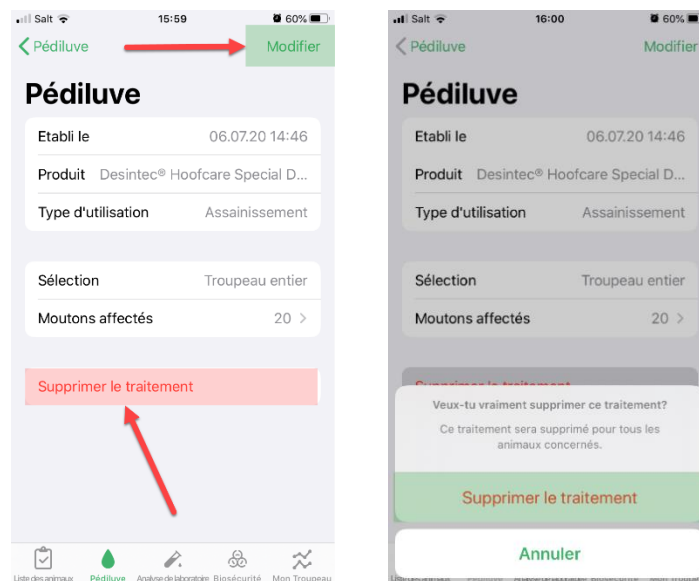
Salt 15:59 60%

Pédiluve

Modifier

Pédiluve

Etabli le 06.07.20 14:46

Produit Desintec® Hoofcare Special D...

Type d'utilisation Assainissement

Sélection Troupeau entier

Moutons affectés 20 >

Supprimer le traitement

Liste des animaux Pédiluve Analyse de laboratoire Biosécurité Mon Troupeau

Salt 16:00 60%

Pédiluve

Modifier

Pédiluve

Etabli le 06.07.20 14:46

Produit Desintec® Hoofcare Special D...

Type d'utilisation Assainissement

Sélection Troupeau entier

Moutons affectés 20 >

Veux-tu vraiment supprimer ce traitement?

Ce traitement sera supprimé pour tous les animaux concernés.

Supprimer le traitement

Annuler